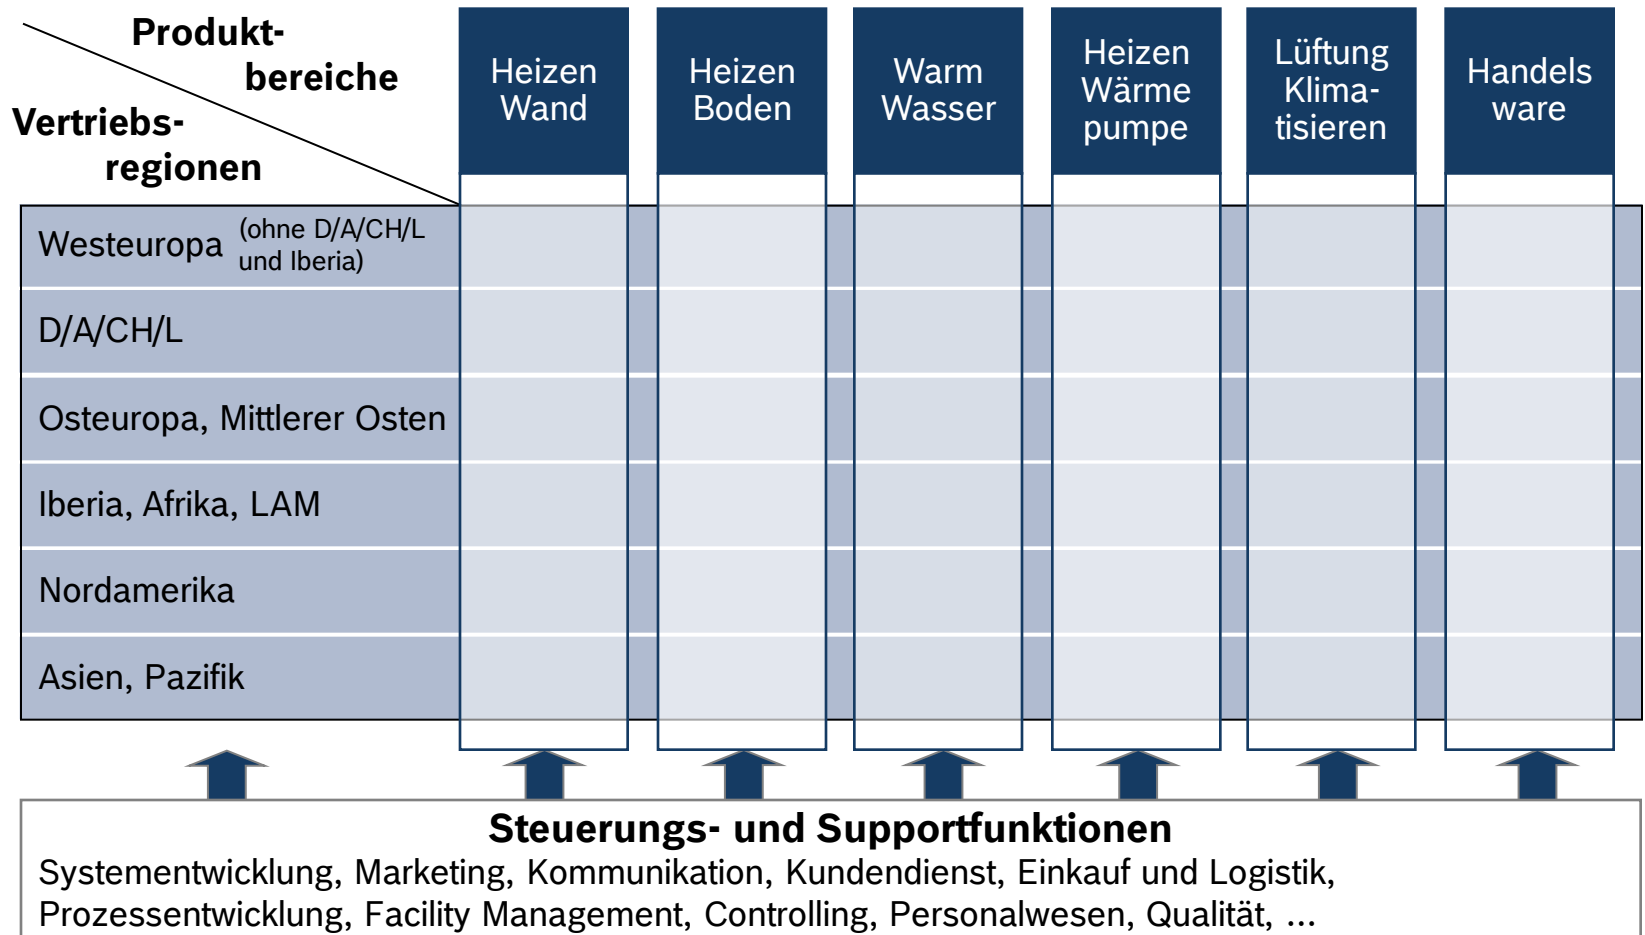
Produktbereiche

Vertriebsregionen

| | Heizen Wand | Heizen Boden | Warm Wasser | Heizen Wärme pumpe | Lüftung Klimatisieren | Handels ware |
|---|---|---|---|---|---|---|
| Westeuropa (ohne D/A/CH/L und Iberia) | | | | | | |
| D/A/CH/L | | | | | | |
| Osteuropa, Mittlerer Osten | | | | | | |
| Iberia, Afrika, LAM | | | | | | |
| Nordamerika | | | | | | |
| Asien, Pazifik | | | | | | |

Steuerungs- und Supportfunktionen
Systementwicklung, Marketing, Kommunikation, Kundendienst, Einkauf und Logistik, Prozessentwicklung, Facility Management, Controlling, Personalwesen, Qualität, ...